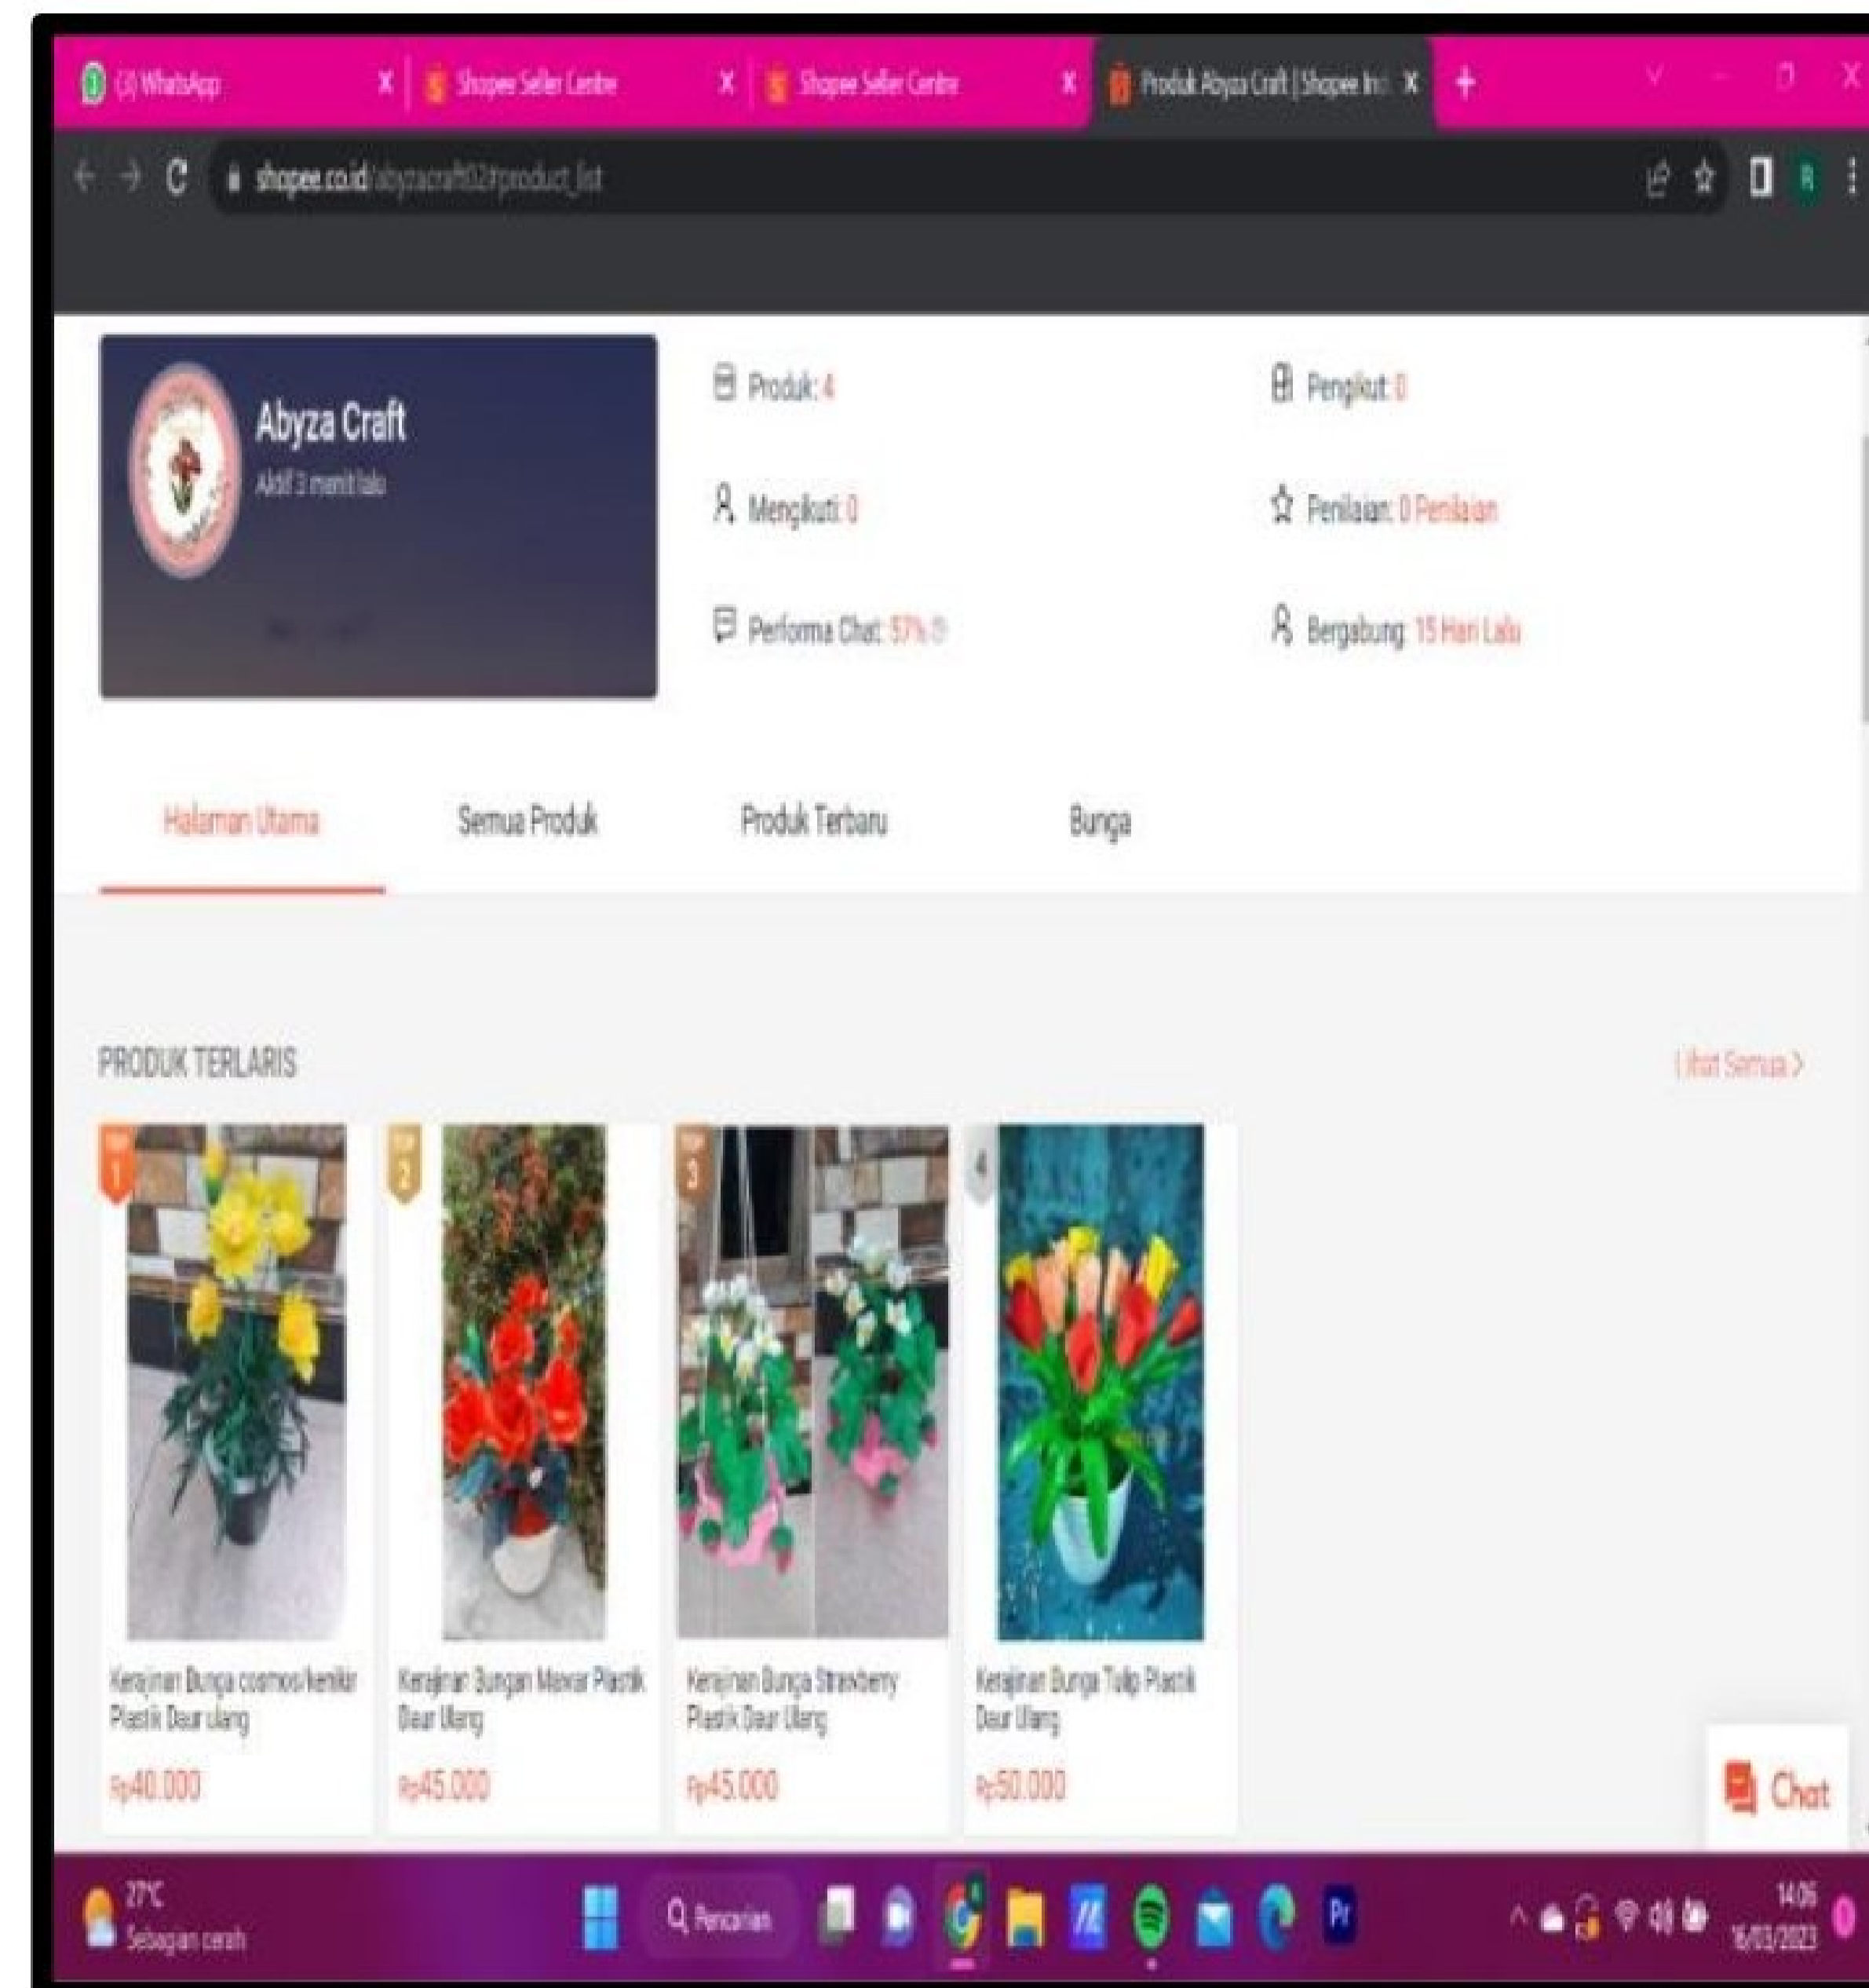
(3) WhatsApp
Shopee Seller Centre
Shopee Seller Centre
Produk Abyza Craft | Shopee In

shopee.co.id/abyzacraft02#product_list

Abyza Craft
Aktif 3 menit lalu

Produk: 4
Pengikut: 0
Mengikuti: 0
Penilaian: 0 Penilaian
Performa Chat: 57%
Bergabung: 15 Hari Lalu

Halaman Utama
Semua Produk
Produk Terbaru
Bunga

PRODUK TERLARIS
Lihat Semua >

TOP 1
Kerajinan Bunga cosmos/kenikir Plastik Daur ulang
Rp40.000

TOP 2
Kerajinan Bungan Mawar Plastik Daur Ulang
Rp45.000

TOP 3
Kerajinan Bunga Strawberry Plastik Daur Ulang
Rp45.000

4
Kerajinan Bunga Tulip Plastik Daur Ulang
Rp50.000

Chat

27°C
Sebagian cerah
Pencarian
14:06
16/03/2023